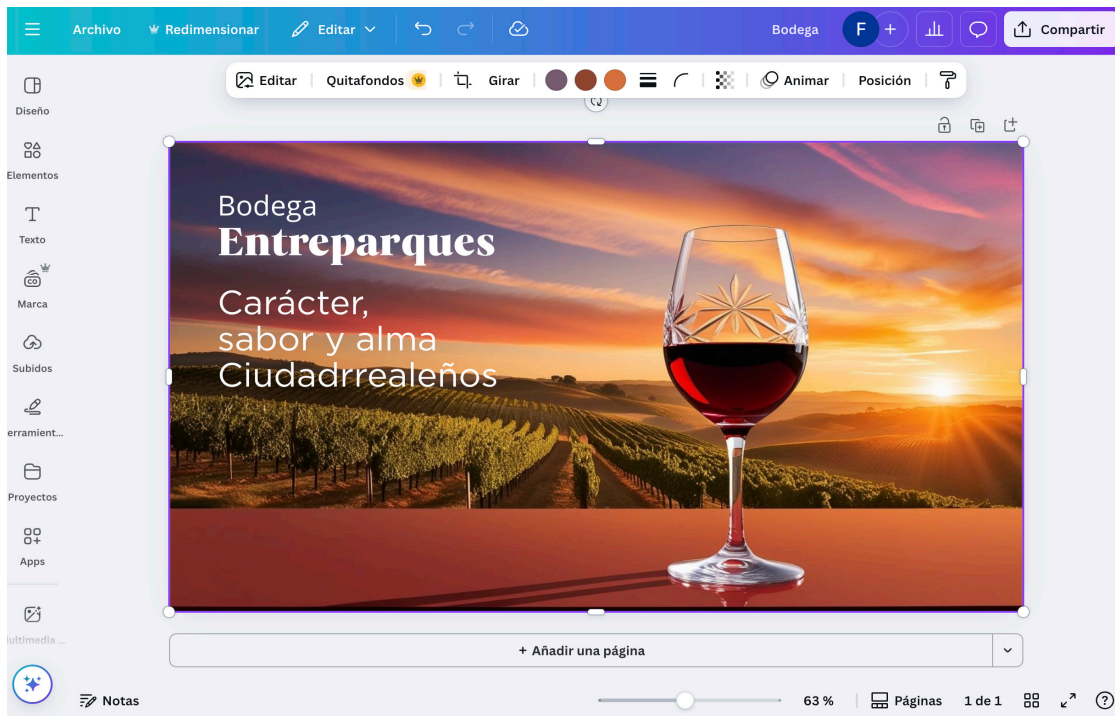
Archivo Redimensionar Editar Bodega F + Compartir

Editar Quitafondos Girar Animar Posición

Diseño
Elementos
Texto
Marca
Subidos
erramient...
Proyectos
Apps
ultimedia ...

Bodega
Entreparques
Carácter,
sabor y alma
Ciudadrrealeños

+ Añadir una página

Notas 63 % Páginas 1 de 1 ?